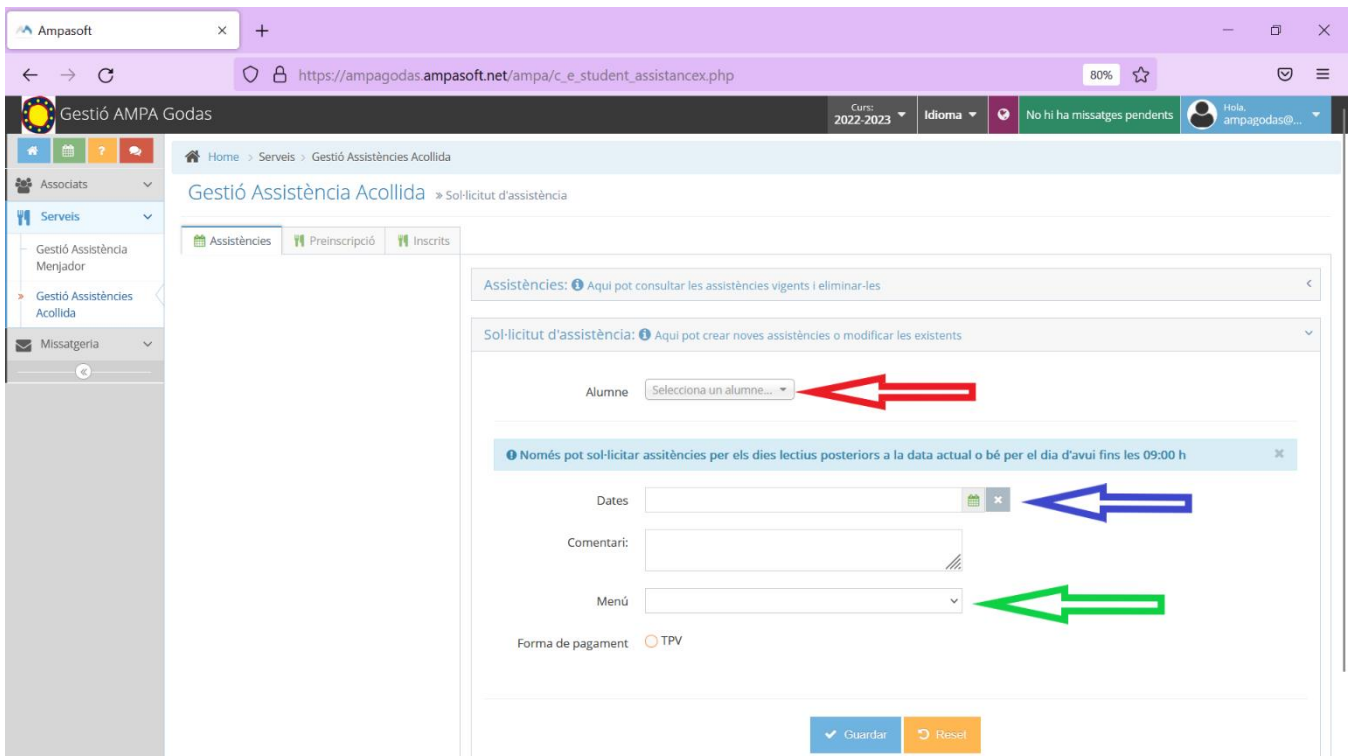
Ampasoft

https://ampagodas.ampasoft.net/ampa/c_e_student_assistancex.php

80%

Gestió AMPA Godas

Curs: 2022-2023

Idioma

No hi ha missatges pendents

Hola, ampagodas@...

Associats

Serveis

Gestió Assistència Menjador

Gestió Assistències Acollida

Missatgeria

Home > Serveis > Gestió Assistències Acollida

Gestió Assistència Acollida » Sol·licitut d'assistència

Assistències | Preinscripció | Inscrits

Assistències: Aqui pot consultar les assistències vigents i eliminar-les

Sol·licitut d'assistència: Aqui pot crear noves assistències o modificar les existents

Alumne Selecciona un alumne...

Només pot sol·licitar assitències per els dies lectius posteriors a la data actual o bé per el dia d'avui fins les 09:00 h

Dates

Comentari:

Menú

Forma de pagament TPV

Guardar Reset